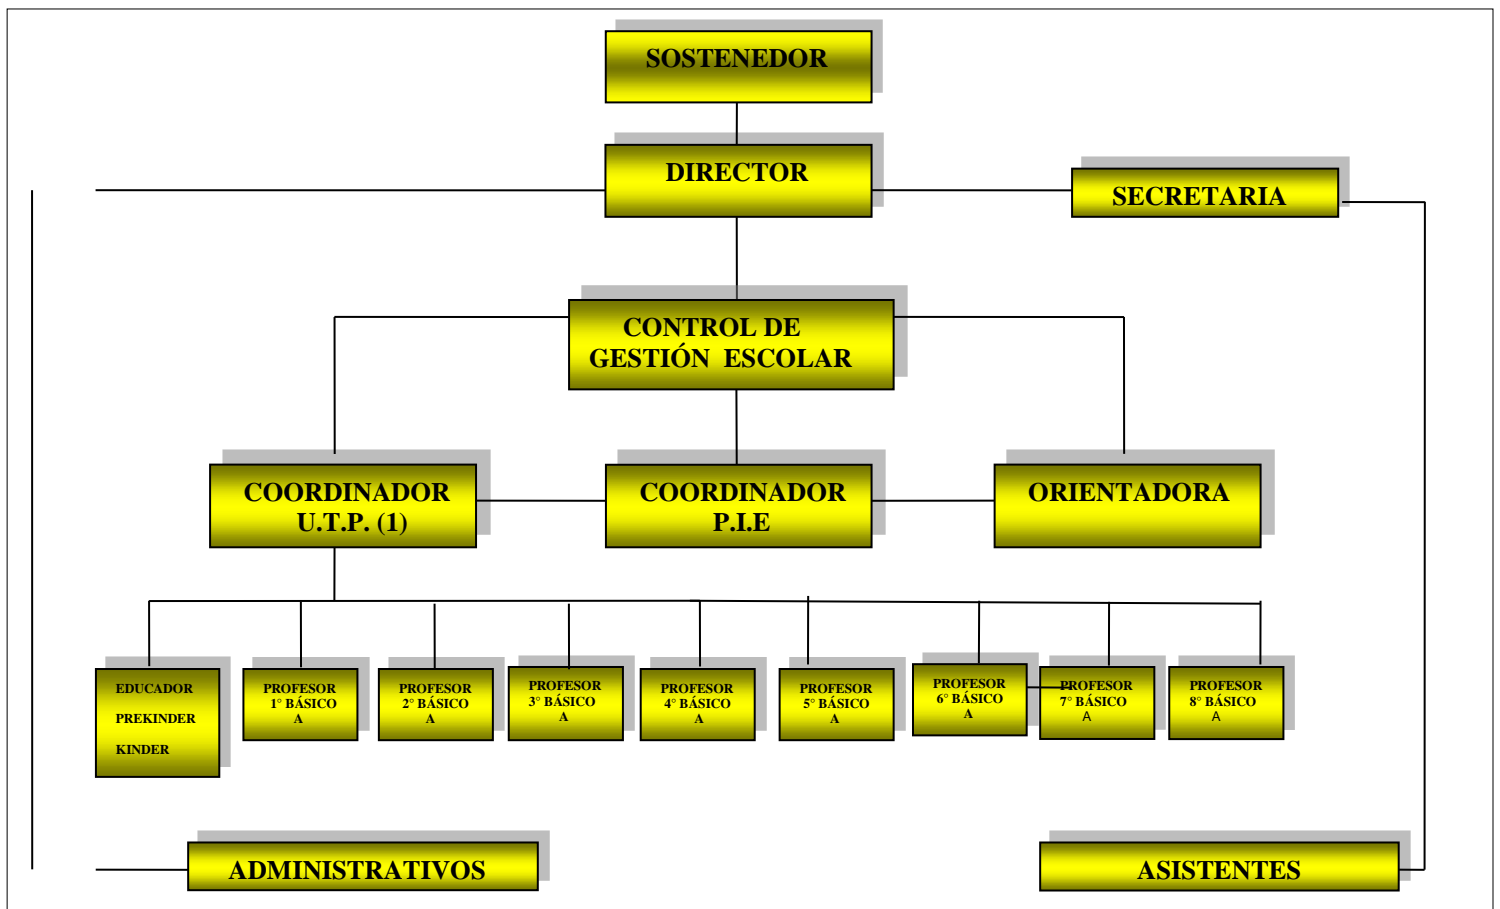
SOSTENEDOR

DIRECTOR

SECRETARIA

CONTROL DE GESTIÓN ESCOLAR

COORDINADOR U.T.P. (1)

COORDINADOR P.I.E

ORIENTADORA

EDUCADOR PREKINDER KINDER

PROFESOR 1° BÁSICO A

PROFESOR 2° BÁSICO A

PROFESOR 3° BÁSICO A

PROFESOR 4° BÁSICO A

PROFESOR 5° BÁSICO A

PROFESOR 6° BÁSICO A

PROFESOR 7° BÁSICO A

PROFESOR 8° BÁSICO A

ADMINISTRATIVOS

ASISTENTES